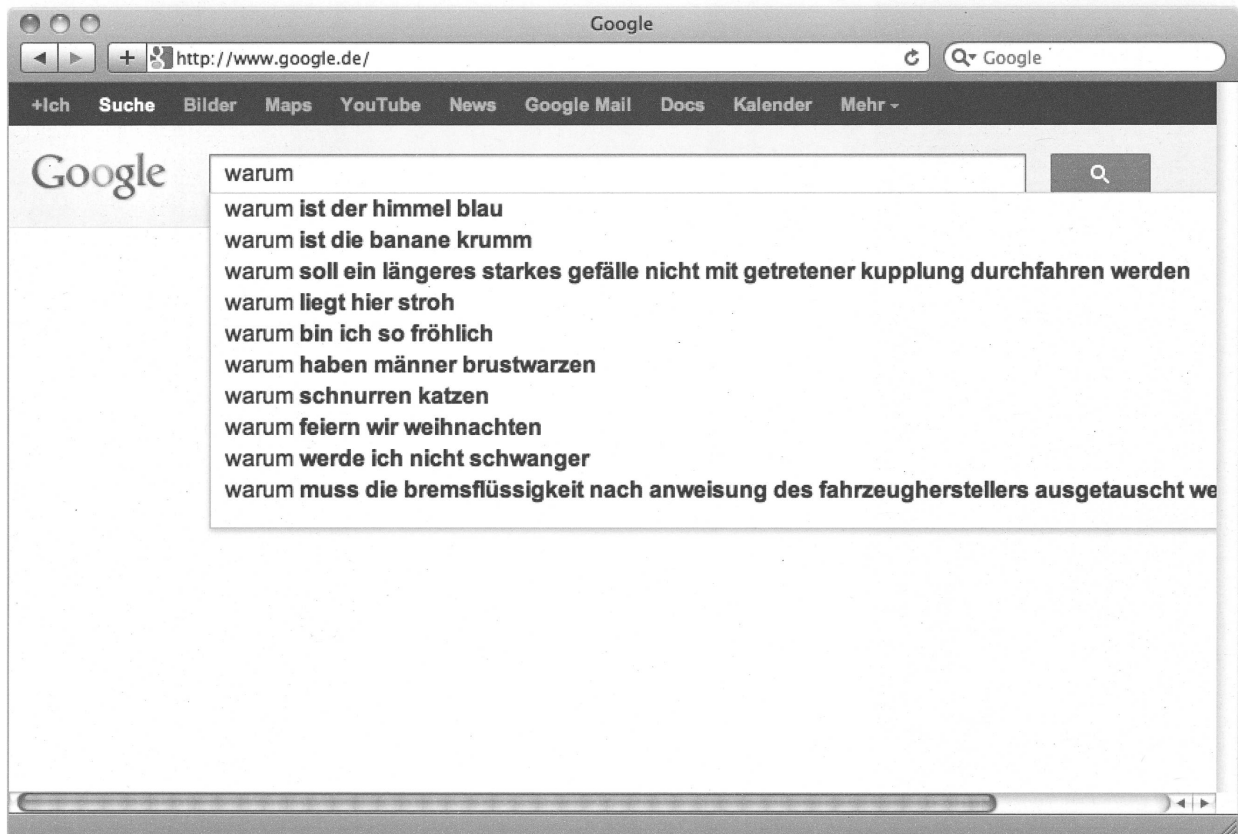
Google

http://www.google.de/

Google

+Ich Suche Bilder Maps YouTube News Google Mail Docs Kalender Mehr

Google

warum

warum ist der himmel blau
warum ist die banane krumm
warum soll ein längeres starkes gefälle nicht mit getretener kupplung durchfahren werden
warum liegt hier stroh
warum bin ich so fröhlich
warum haben männer brustwarzen
warum schnurren katzen
warum feiern wir weihnachten
warum werde ich nicht schwanger
warum muss die bremsflüssigkeit nach anweisung des fahrzeugherstellers ausgetauscht we